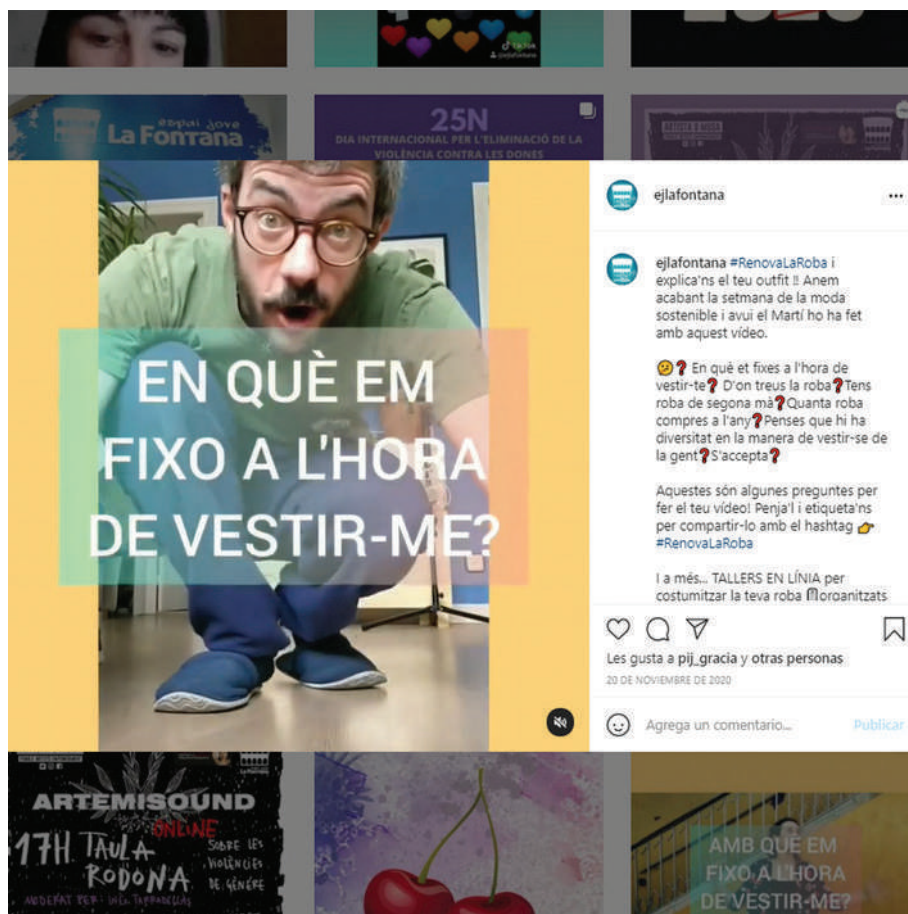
La Fontana

25N
DIA INTERNACIONAL PER L'ELIMINACIÓ DE LA VIOLÈNCIA CONTRA LES DONES

EN QUÈ EM FIXO A L'HORA DE VESTIR-ME?

ejlafontana

ejlafontana #RenovaLaRoba i explica'ns el teu outfit ‼ Anem acabant la setmana de la moda sostenible i avui el Martí ho ha fet amb aquest vídeo.

😕❓ En què et fixes a l'hora de vestir-te❓ D'on treus la roba❓Tens roba de segona mà❓Quanta roba compres a l'any❓Penses que hi ha diversitat en la manera de vestir-se de la gent❓S'accepta❓

Aquestes són algunes preguntes per fer el teu vídeo! Penja'l i etiqueta'ns per compartir-lo amb el hashtag 👉 #RenovaLaRoba

I a més... TALLERS EN LÍNIA per costumitzar la teva roba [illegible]organitzats

Les gusta a pij_gracia y otras personas
20 DE NOVIEMBRE DE 2020

Agrega un comentario...
Publicar

ARTEMISOUND
ONLINE
17H TAULA RODONA
SOBRE LES VIOLÈNCIES DE GÈNERE
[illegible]

AMB QUÈ EM FIXO A L'HORA DE VESTIR-ME?